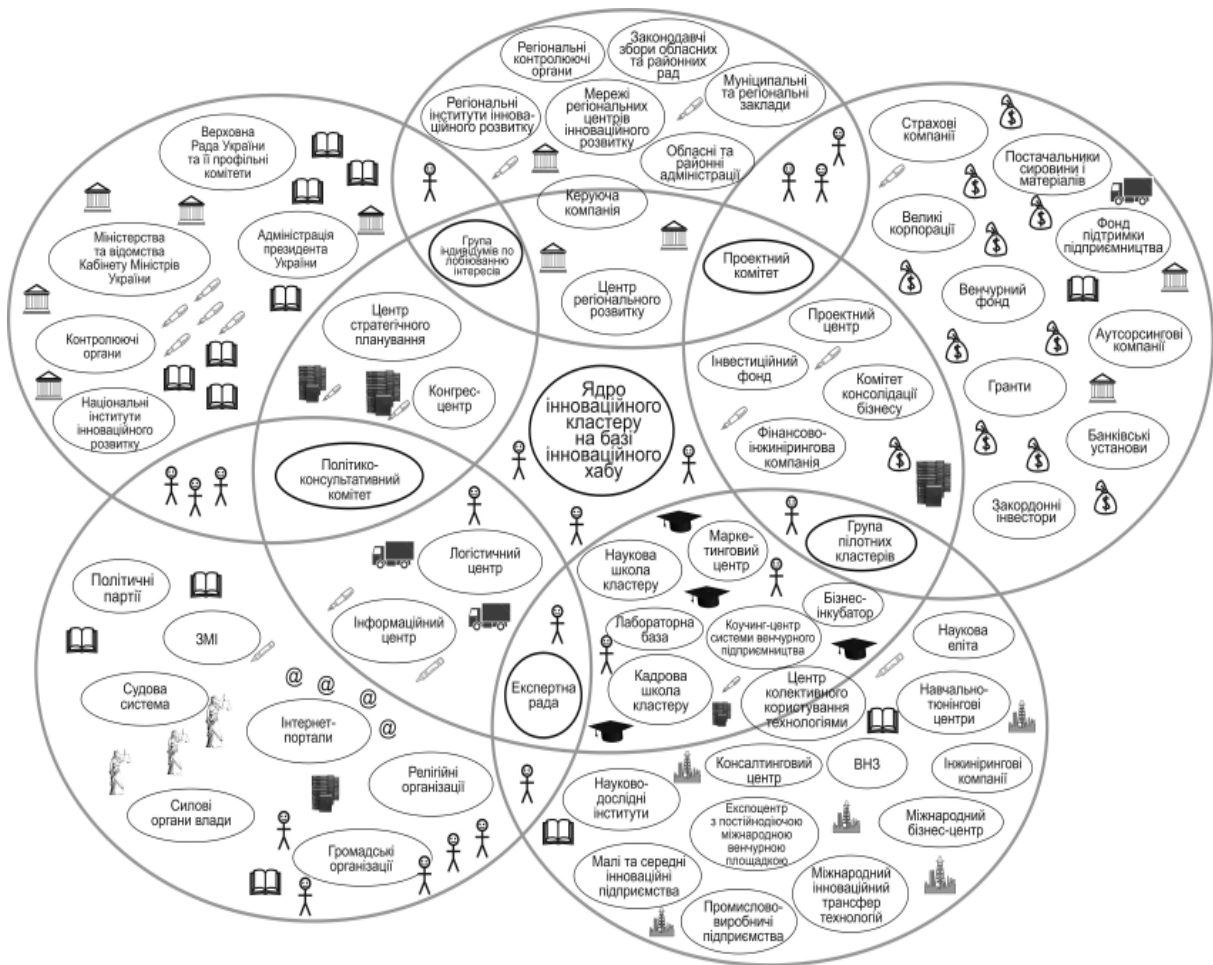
Регіональні контролюючі органи

Законодавчі збори обласних та районних рад

Регіональні інститути інноваційного розвитку

Мережі регіональних центрів інноваційного розвитку

Муніципальні та регіональні заклади

Обласні та районні адміністрації

Керуюча компанія

Верховна Рада України та її профільні комітети

Міністерства та відомства Кабінету Міністрів України

Адміністрація президента України

Контролюючі органи

Національні інститути інноваційного розвитку

Група індивідумів по лобіюванню інтересів

Центр регіонального розвитку

Центр стратегічного планування

Конгрес-центр

Страхові компанії

Постачальники сировини і матеріалів

Великі корпорації

Фонд підтримки підприємництва

Венчурний фонд

Аутсорсингові компанії

Гранти

Банківські установи

Закордонні інвестори

Проектний комітет

Проектний центр

Інвестиційний фонд

Комітет консолідації бізнесу

Фінансово-інжинірингова компанія

Ядро інноваційного кластеру на базі інноваційного хабу

Політико-консультативний комітет

Група пілотних кластерів

Логістичний центр

Інформаційний центр

Політичні партії

ЗМІ

Судова система

Інтернет-портали

Релігійні організації

Силові органи влади

Громадські організації

Експертна рада

Наукова школа кластеру

Маркетинговий центр

Бізнес-інкубатор

Лабораторна база

Коучинг-центр системи венчурного підприємництва

Кадрова школа кластеру

Центр колективного користування технологіями

Наукова еліта

Навчально-тюнінгові центри

Консалтинговий центр

ВНЗ

Інжинірингові компанії

Науково-дослідні інститути

Експоцентр з постійнодіючою міжнародною венчурною площадкою

Міжнародний бізнес-центр

Малі та середні інноваційні підприємства

Міжнародний інноваційний трансфер технологій

Промислово-виробничі підприємства